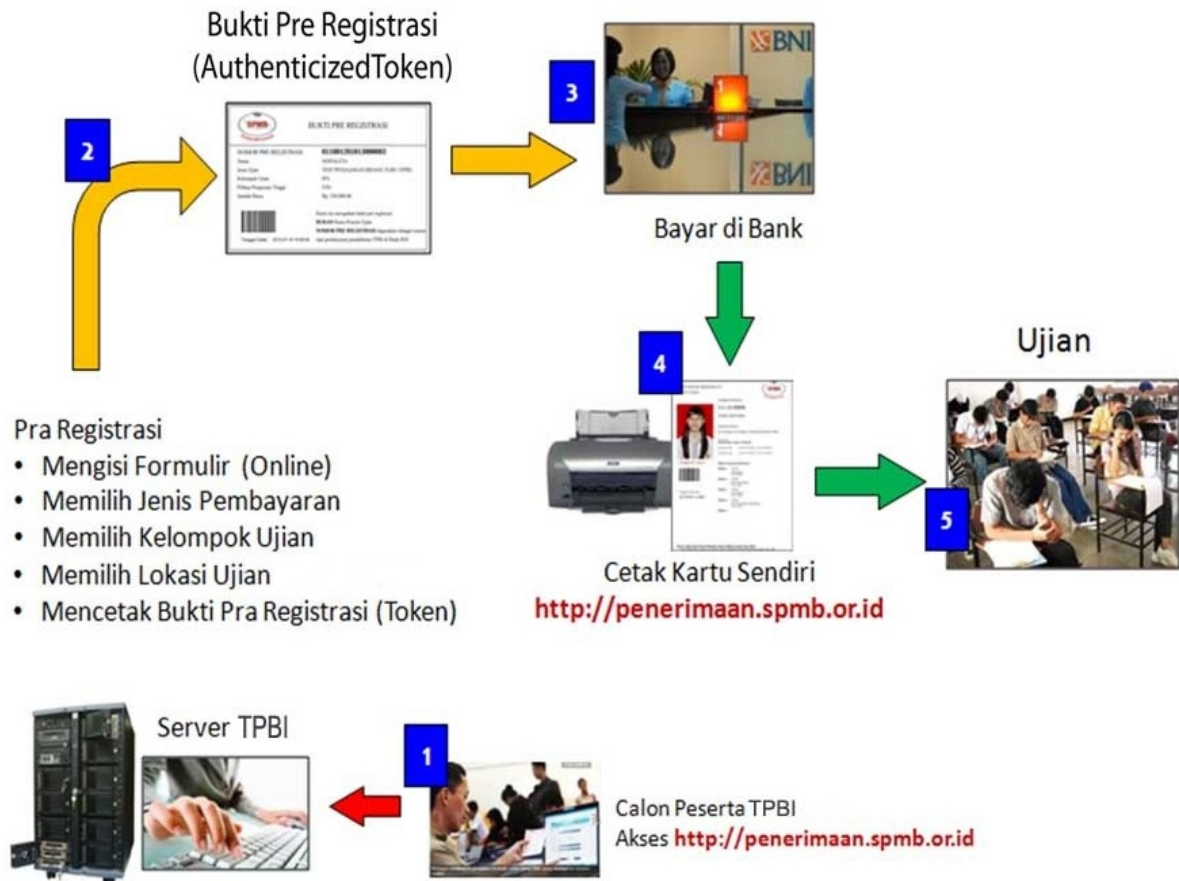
Bukti Pre Registrasi
(AuthenticizedToken)

2

BUKTI PRE REGISTRASI

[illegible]

3

BNI

BNI

Bayar di Bank

4

Ujian

5

Pra Registrasi
- Mengisi Formulir (Online)
- Memilih Jenis Pembayaran
- Memilih Kelompok Ujian
- Memilih Lokasi Ujian
- Mencetak Bukti Pra Registrasi (Token)

Cetak Kartu Sendiri
http://penerimaan.spmb.or.id

Server TPBI

1

Calon Peserta TPBI
Akses http://penerimaan.spmb.or.id